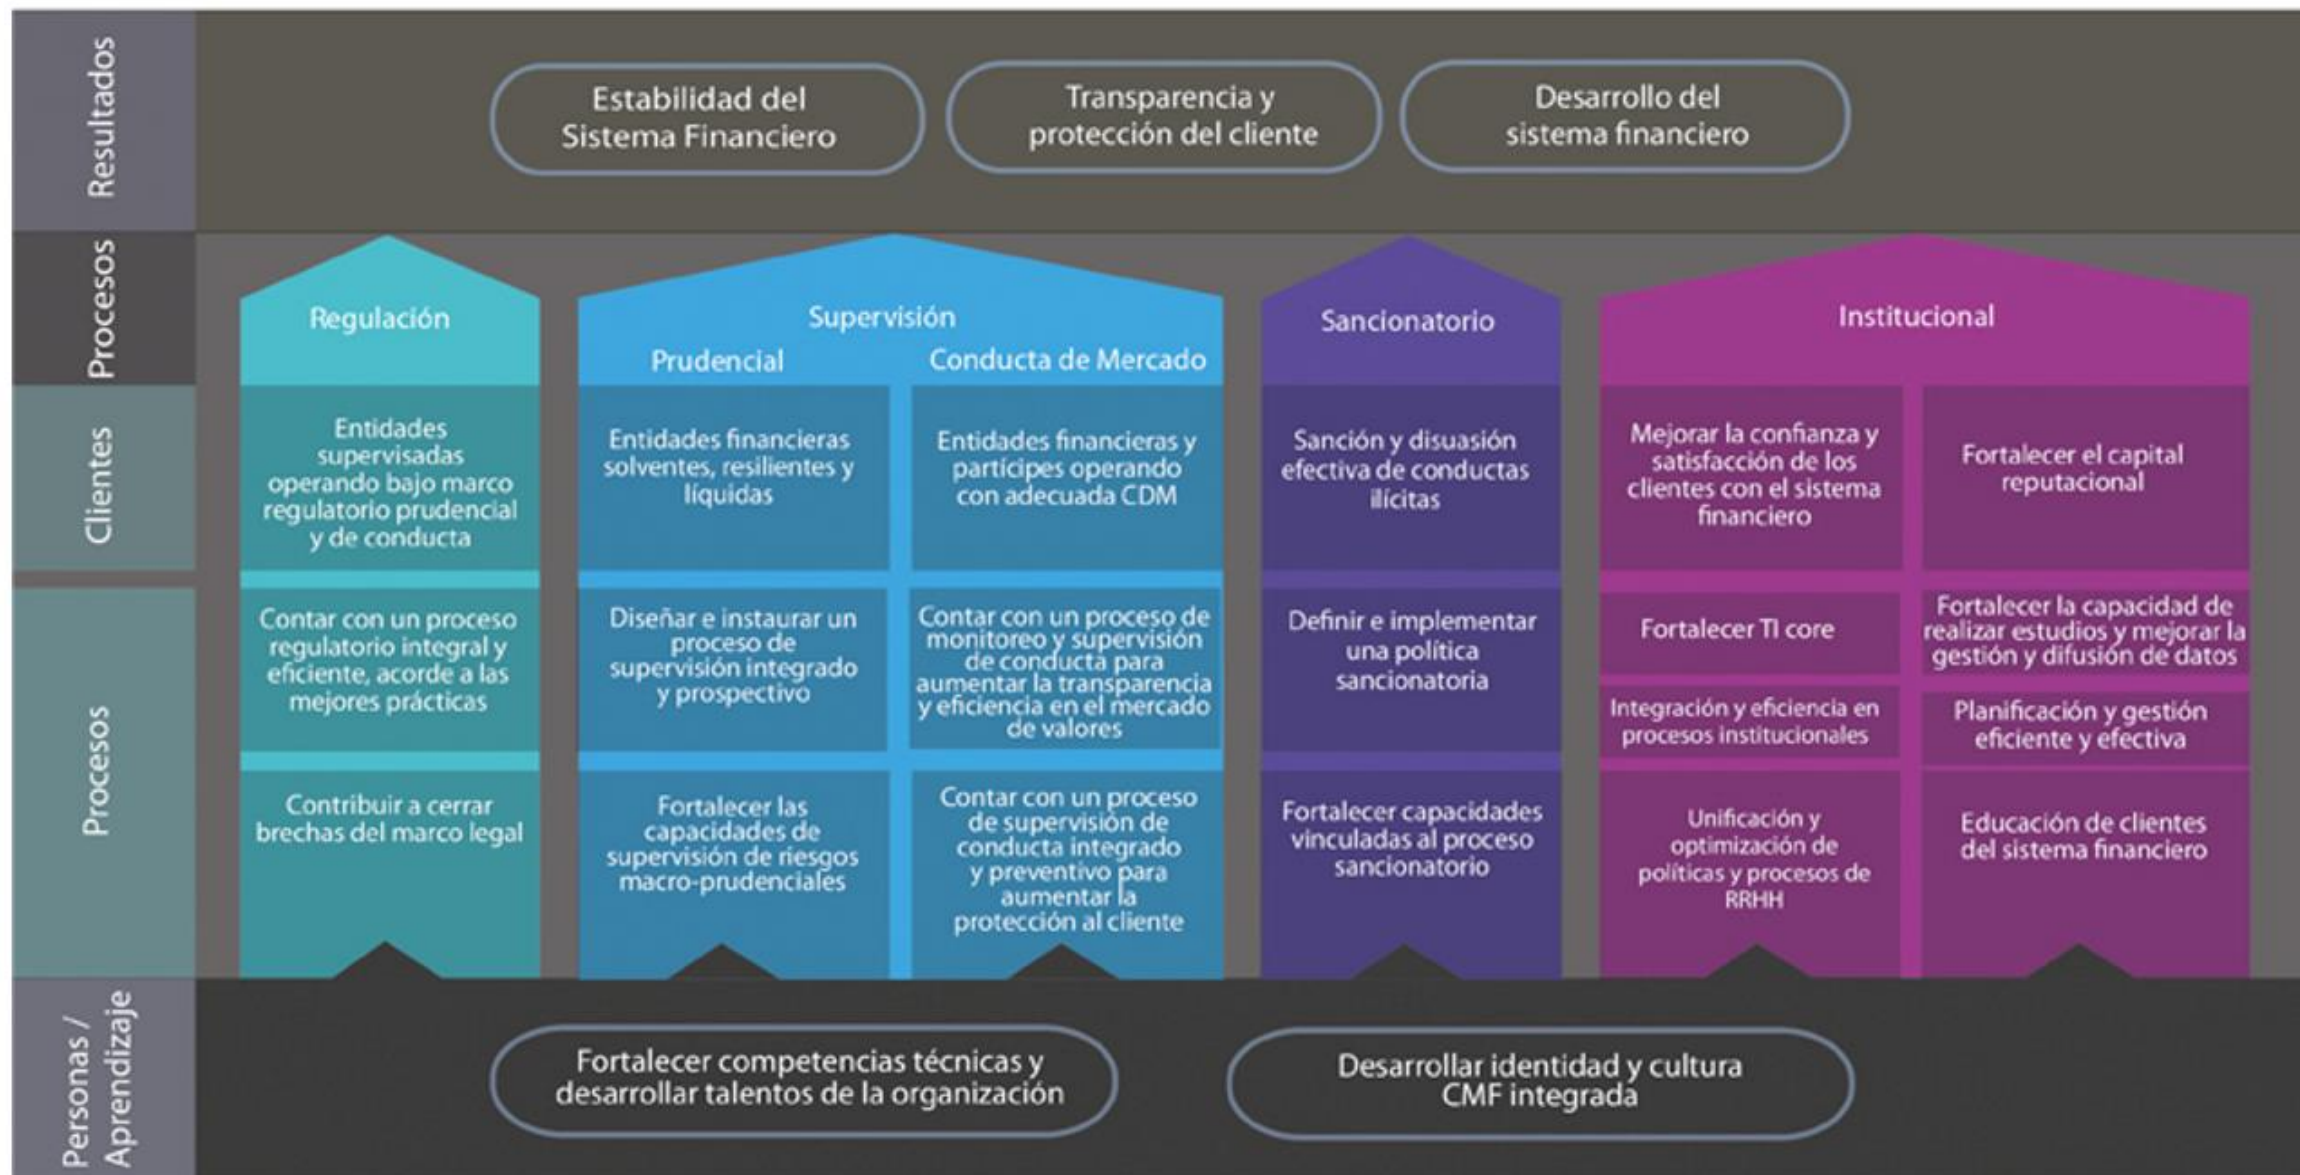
Resultados

Estabilidad del Sistema Financiero

Transparencia y protección del cliente

Desarrollo del sistema financiero

Procesos

Regulación

Supervisión

Prudencial

Conducta de Mercado

Sancionatorio

Institucional

Clientes

Entidades supervisadas operando bajo marco regulatorio prudencial y de conducta

Entidades financieras solventes, resilientes y líquidas

Entidades financieras y partícipes operando con adecuada CDM

Sanción y disuasión efectiva de conductas ilícitas

Mejorar la confianza y satisfacción de los clientes con el sistema financiero

Fortalecer el capital reputacional

Procesos

Contar con un proceso regulatorio integral y eficiente, acorde a las mejores prácticas

Diseñar e instaurar un proceso de supervisión integrado y prospectivo

Contar con un proceso de monitoreo y supervisión de conducta para aumentar la transparencia y eficiencia en el mercado de valores

Definir e implementar una política sancionatoria

Fortalecer TI core

Fortalecer la capacidad de realizar estudios y mejorar la gestión y difusión de datos

Integración y eficiencia en procesos institucionales

Planificación y gestión eficiente y efectiva

Contribuir a cerrar brechas del marco legal

Fortalecer las capacidades de supervisión de riesgos macro-prudenciales

Contar con un proceso de supervisión de conducta integrado y preventivo para aumentar la protección al cliente

Fortalecer capacidades vinculadas al proceso sancionatorio

Unificación y optimización de políticas y procesos de RRHH

Educación de clientes del sistema financiero

Personas / Aprendizaje

Fortalecer competencias técnicas y desarrollar talentos de la organización

Desarrollar identidad y cultura CMF integrada